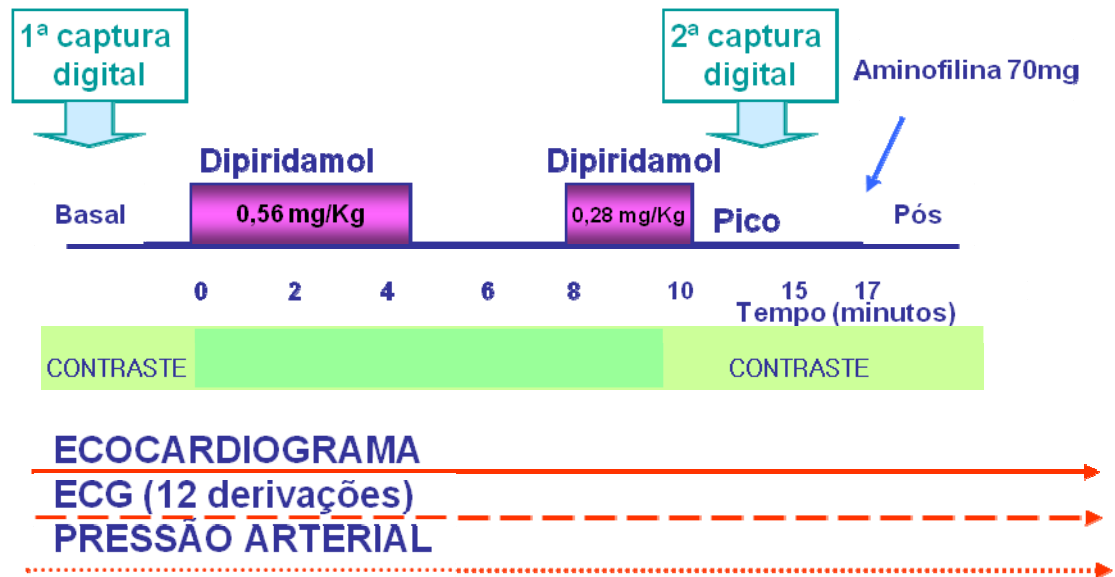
1ª captura digital

2ª captura digital

Aminofilina 70mg

Dipiridamol

Dipiridamol

Basal

0,56 mg/Kg

0,28 mg/Kg

Pico

Pós

0 2 4 6 8 10 15 17

Tempo (minutos)

CONTRASTE

CONTRASTE

ECOCARDIOGRAMA

ECG (12 derivações)

PRESSÃO ARTERIAL